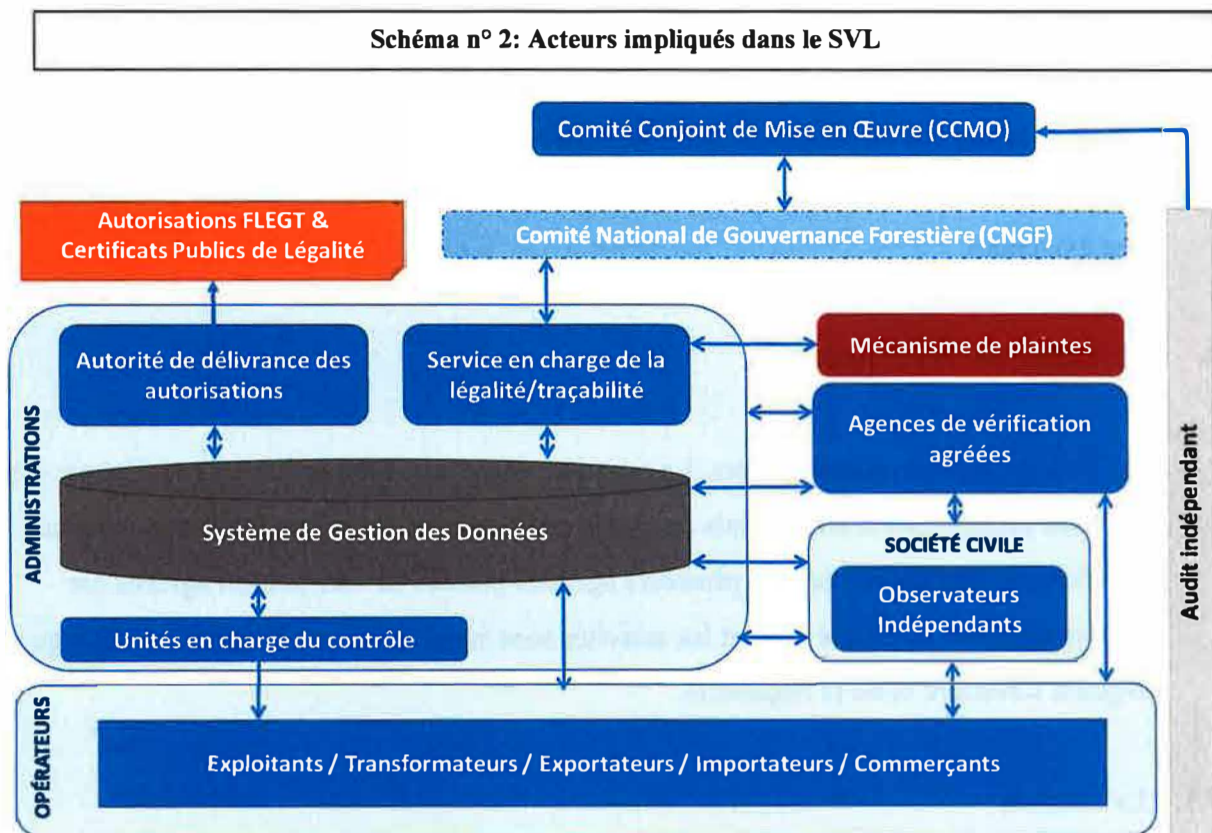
Schéma n° 2: Acteurs impliqués dans le SVL

Comité Conjoint de Mise en Œuvre (CCMO)

Autorisations FLEGT & Certificats Publics de Légalité

Comité National de Gouvernance Forestière (CNGF)

Autorité de délivrance des autorisations

Service en charge de la légalité/traçabilité

Mécanisme de plaintes

Agences de vérification agréées

ADMINISTRATIONS

Système de Gestion des Données

SOCIÉTÉ CIVILE

Observateurs Indépendants

Unités en charge du contrôle

Audit indépendant

OPÉRATEURS

Exploitants / Transformateurs / Exportateurs / Importateurs / Commerçants